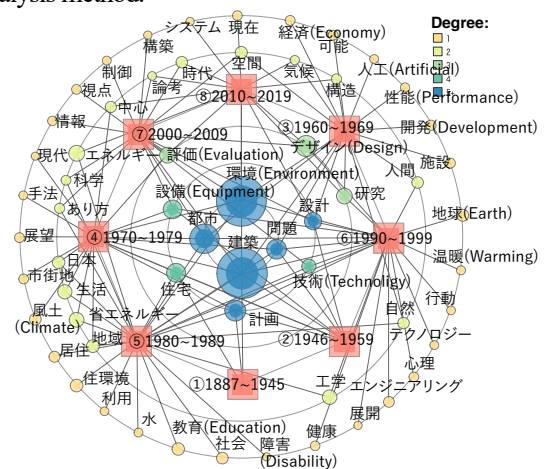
alysis method.

Degree:
1
2
3
4
5

システム 現在 経済(Economy) 可能
構築 空間
制御 時代 気候 人工(Artificial)
視点 論考 ⑧2010~2019 構造 性能(Performance)
情報 中心
⑦2000~2009 ③1960~1969 開発(Development)
現代 エネルギー 評価(Evaluation) デザイン(Design) 施設
科学 環境(Environment) 人間
手法 設備(Equipment) 研究
あり方 設計 地球(Earth)
展望 ④1970~1979 都市 問題 ⑥1990~1999
日本 建築 温暖(Warming)
市街地 技術(Technoligy)
生活 住宅 自然 行動
風土 省エネルギー
(Climate) 計画 テクノロジー
地域 ⑤1980~1989 ②1946~1959
居住 心理
住環境 ①1887~1945 工学 エンジニアリング
利用 展開
水 教育(Education) 健康
社会 障害
(Disability)